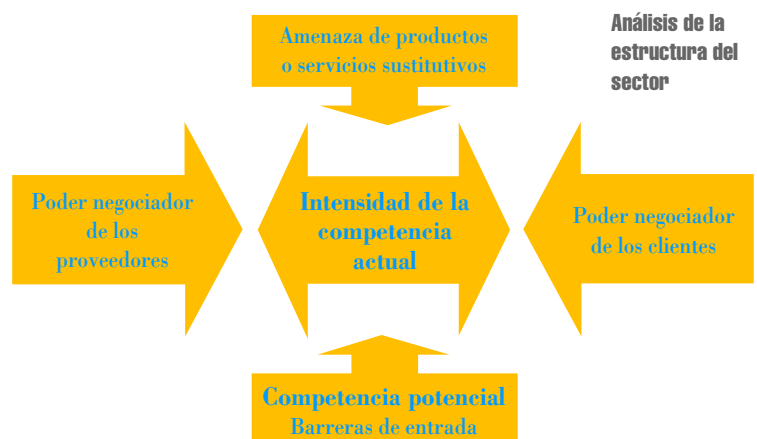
Análisis de la estructura del sector

Amenaza de productos o servicios sustitutivos

Poder negociador de los proveedores

Intensidad de la competencia actual

Poder negociador de los clientes

Competencia potencial
Barreras de entrada